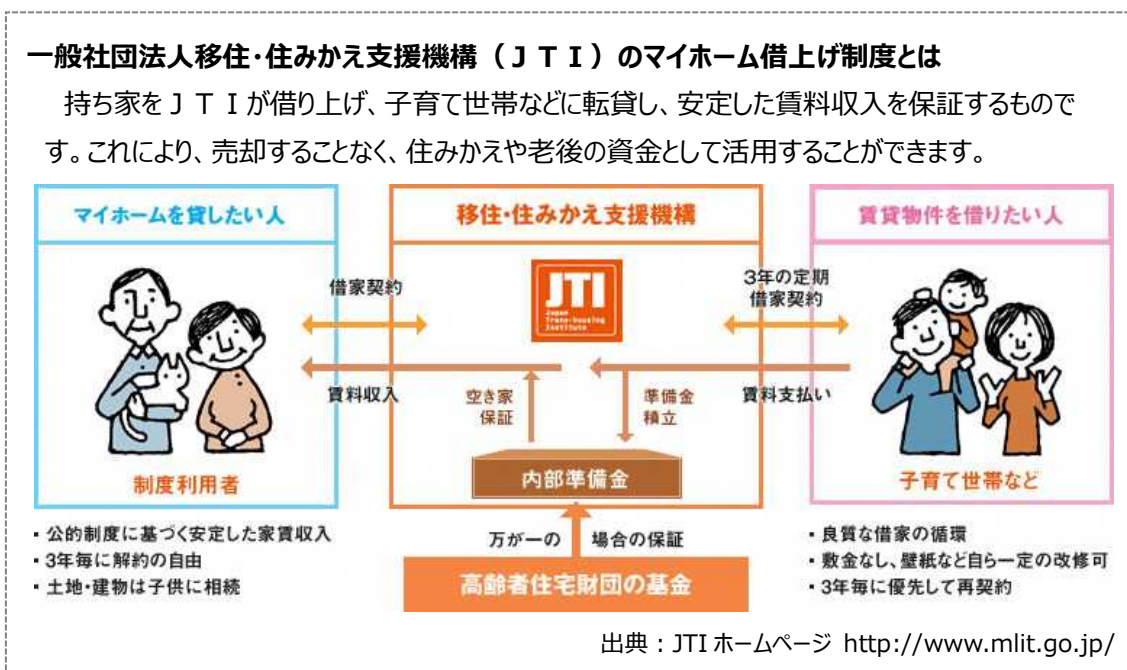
一般社団法人移住・住みかえ支援機構（ＪＴＩ）のマイホーム借上げ制度とは

持ち家をＪＴＩが借り上げ、子育て世帯などに転貸し、安定した賃料収入を保証するものです。これにより、売却することなく、住みかえや老後の資金として活用することができます。

マイホームを貸したい人

移住・住みかえ支援機構

賃貸物件を借りたい人

借家契約

JTI
Japan Trans-housing Institute

3年の定期借家契約

賃料収入

空き家保証

準備金積立

賃料支払い

内部準備金

制度利用者

子育て世帯など

・公的制度に基づく安定した家賃収入
・3年毎に解約の自由
・土地・建物は子供に相続

万が一の　場合の保証

高齢者住宅財団の基金

・良質な借家の循環
・敷金なし、壁紙など自ら一定の改修可
・3年毎に優先して再契約

出典：JTI ホームページ http://www.mlit.go.jp/